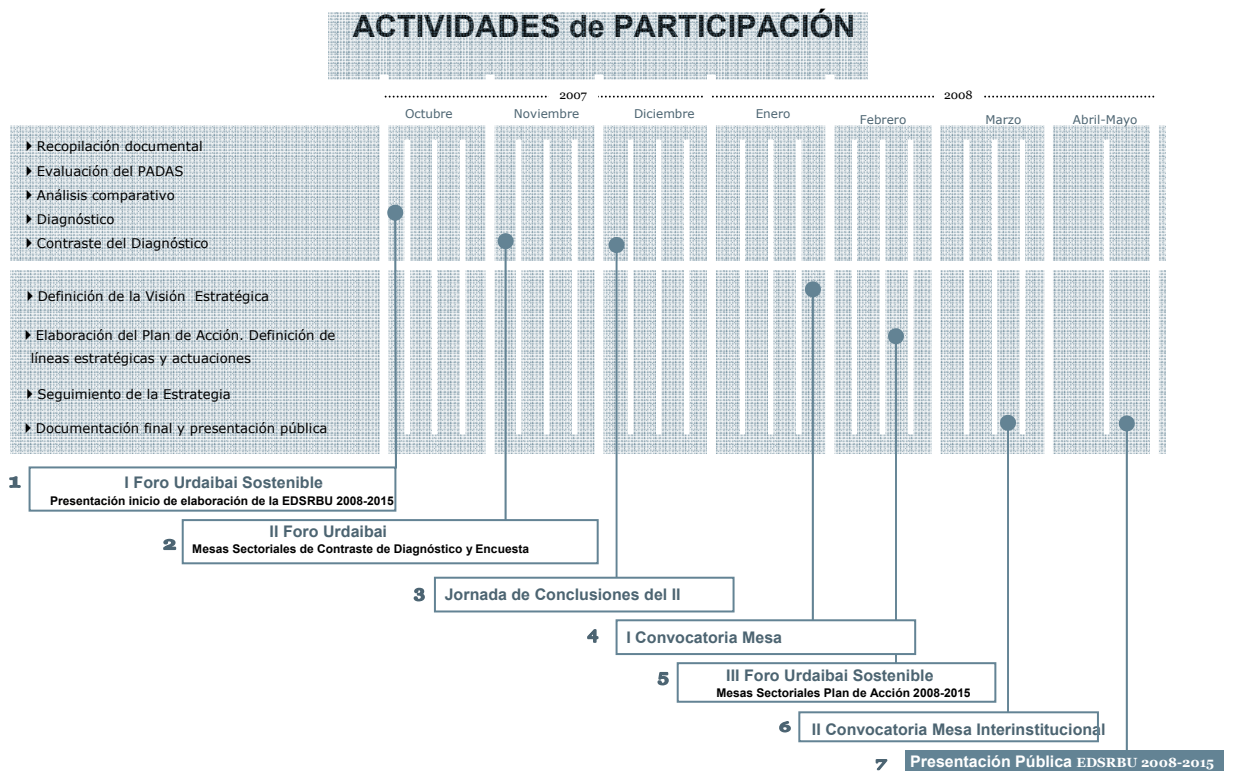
ACTIVIDADES de PARTICIPACIÓN

2007

2008

Octubre

Noviembre

Diciembre

Enero

Febrero

Marzo

Abril-Mayo

Recopilación documental

Evaluación del PADAS

Análisis comparativo

Diagnóstico

Contraste del Diagnóstico

Definición de la Visión Estratégica

Elaboración del Plan de Acción. Definición de líneas estratégicas y actuaciones

Seguimiento de la Estrategia

Documentación final y presentación pública

1 I Foro Urdaibai Sostenible
Presentación inicio de elaboración de la EDSRBU 2008-2015

2 II Foro Urdaibai
Mesas Sectoriales de Contraste de Diagnóstico y Encuesta

3 Jornada de Conclusiones del II

4 I Convocatoria Mesa

5 III Foro Urdaibai Sostenible
Mesas Sectoriales Plan de Acción 2008-2015

6 II Convocatoria Mesa Interinstitucional

7 Presentación Pública EDSRBU 2008-2015